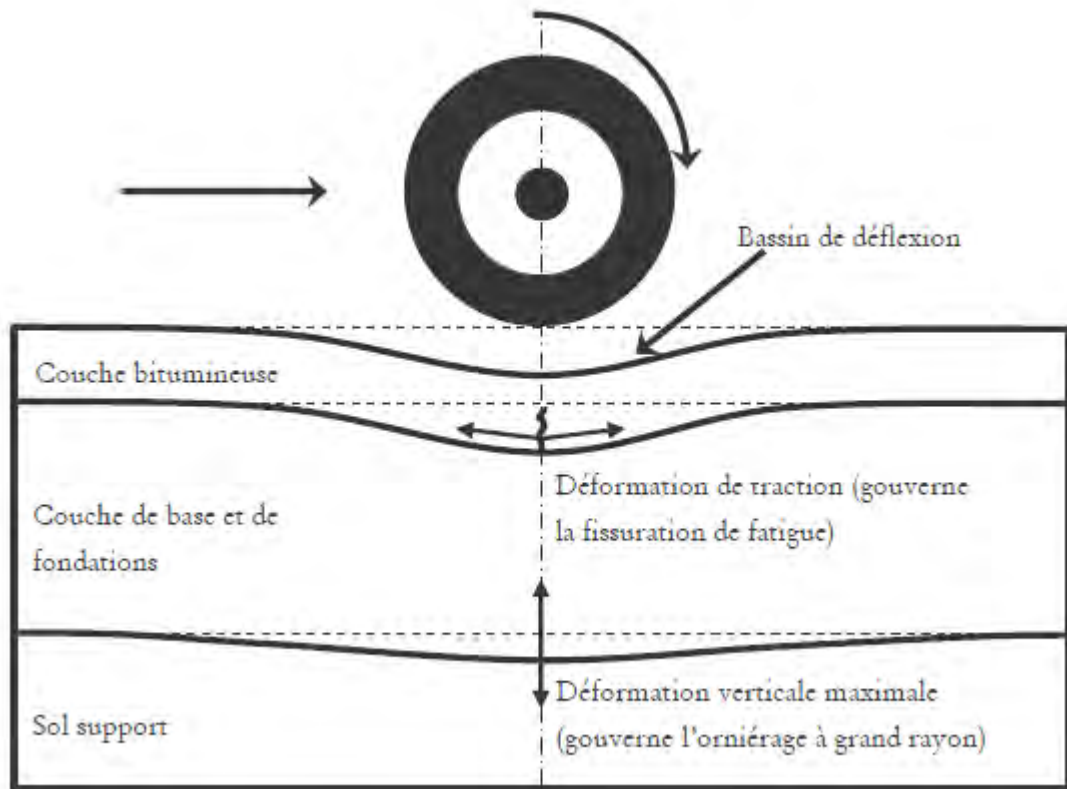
Bassin de déflexion

Couche bitumineuse

Couche de base et de fondations

Déformation de traction (gouverne la fissuration de fatigue)

Sol support

Déformation verticale maximale (gouverne l'orniérage à grand rayon)